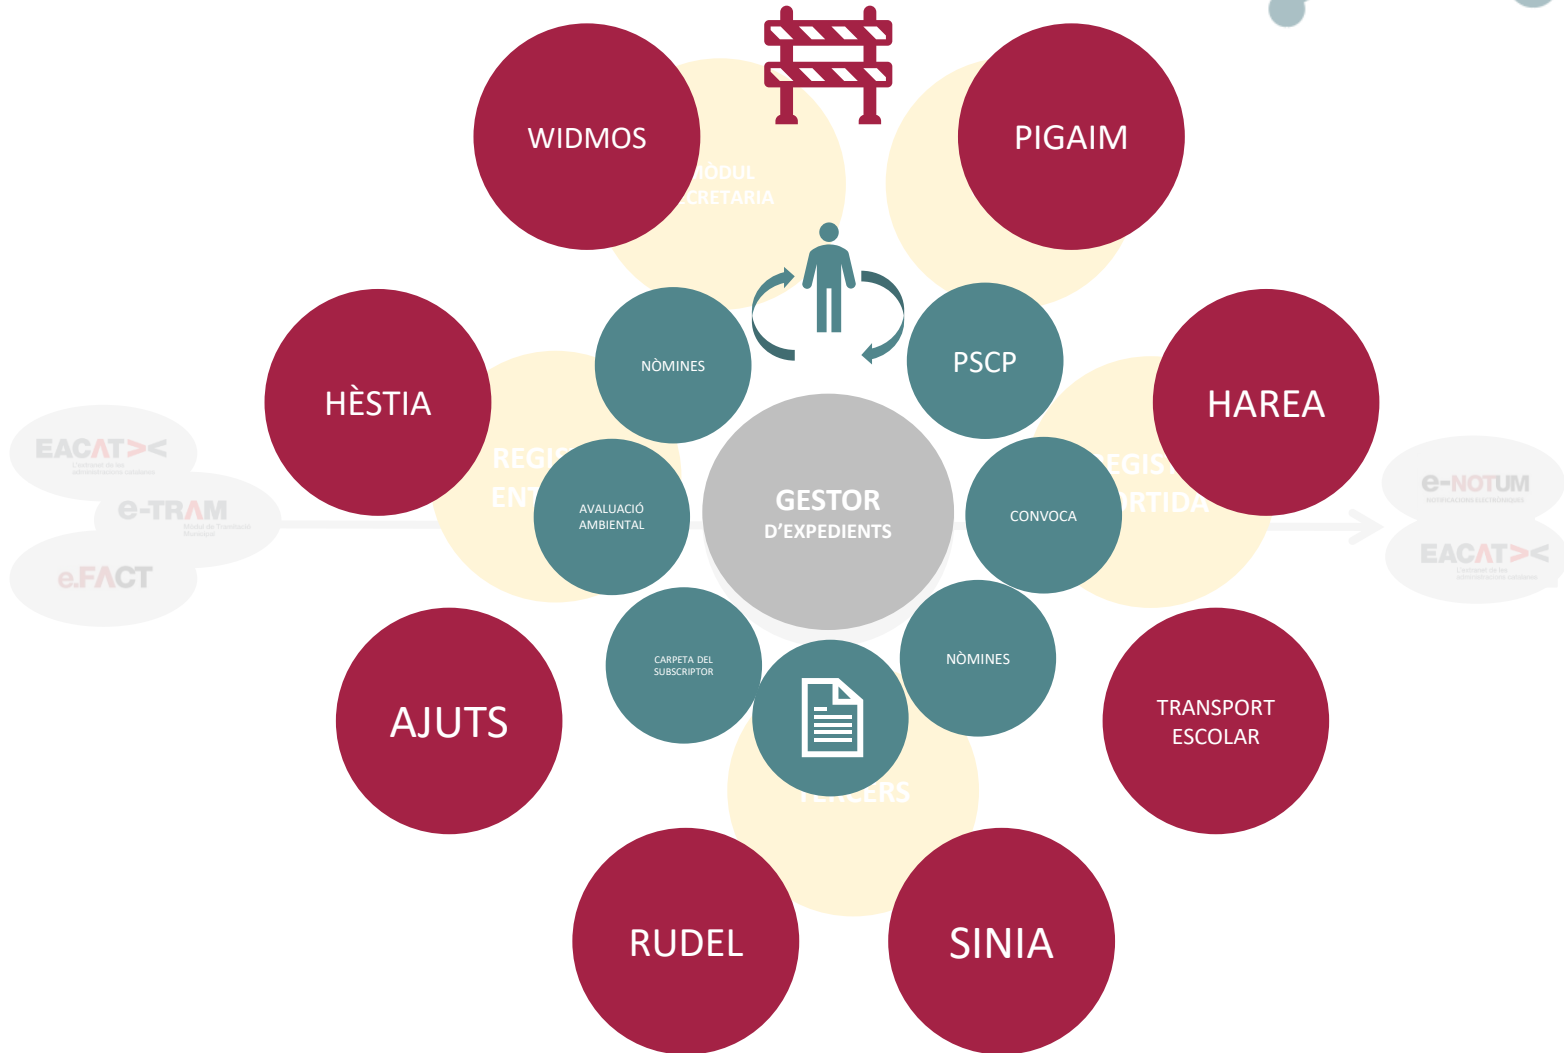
WIDMOS

PIGAIM

MÒDUL
SECRETARIA

NÒMINES

PSCP

HÈSTIA

HAREA

REGI
ENT

REGIS
ORTIDA

EACAT><
L'extranet de les administracions catalanes

e-TRAM
Mòdul de Tramitació Municipal

e.FACT

e-NOTUM
NOTIFICACIONS ELECTRÒNIQUES

EACAT><
L'extranet de les administracions catalanes

AVALUACIÓ AMBIENTAL

GESTOR
D'EXPEDIENTS

CONVOCA

CARPETA DEL SUBSCRIPTOR

NÒMINES

AJUTS

TRANSPORT ESCOLAR

TERCERS

RUDEL

SINIA